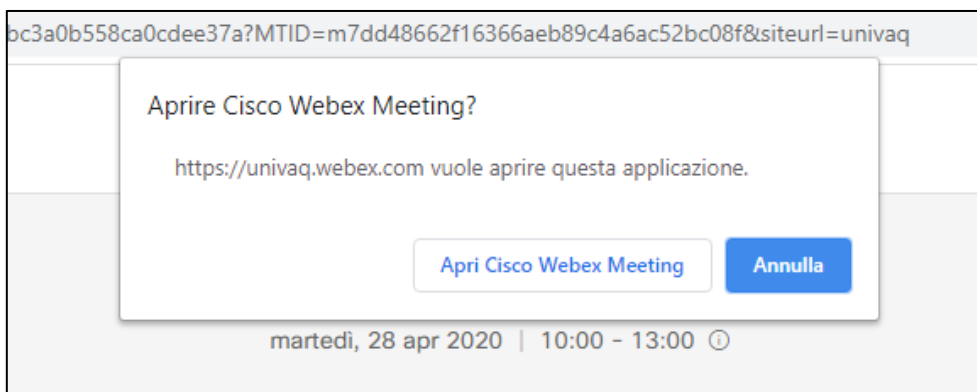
bc3a0b558ca0cdee37a?MTID=m7dd48662f16366aeb89c4a6ac52bc08f&siteurl=univaq

Aprire Cisco Webex Meeting?

https://univaq.webex.com vuole aprire questa applicazione.

Apri Cisco Webex Meeting

Annulla

martedì, 28 apr 2020 | 10:00 - 13:00